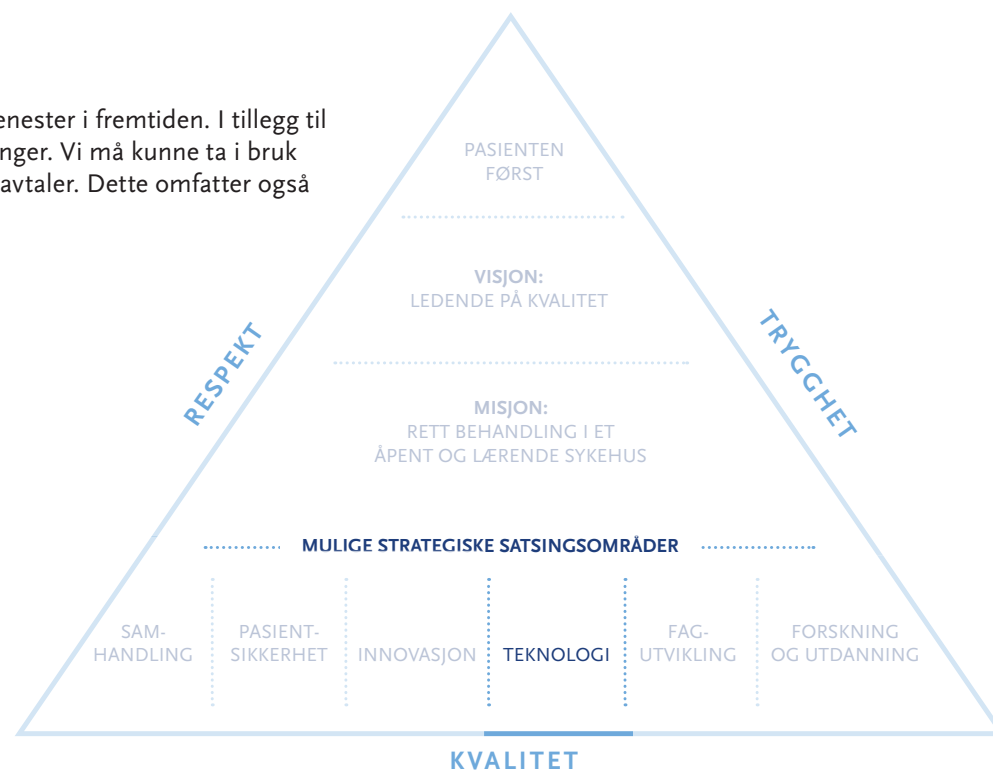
enester i fremtiden. I tillegg til
nger. Vi må kunne ta i bruk
avtaler. Dette omfatter også

PASIENTEN
FØRST

VISJON:
LEDENDE PÅ KVALITET

RESPEKT

TRYGGHET

MISJON:
RETT BEHANDLING I ET
ÅPENT OG LÆRENDE SYKEHUS

MULIGE STRATEGISKE SATSINGSOMRÅDER

| SAM-HANDLING | PASIENT-SIKKERHET | INNOVASJON | TEKNOLOGI | FAG-UTVIKLING | FORSKNING OG UTDANNING |
|---|---|---|---|---|---|

KVALITET